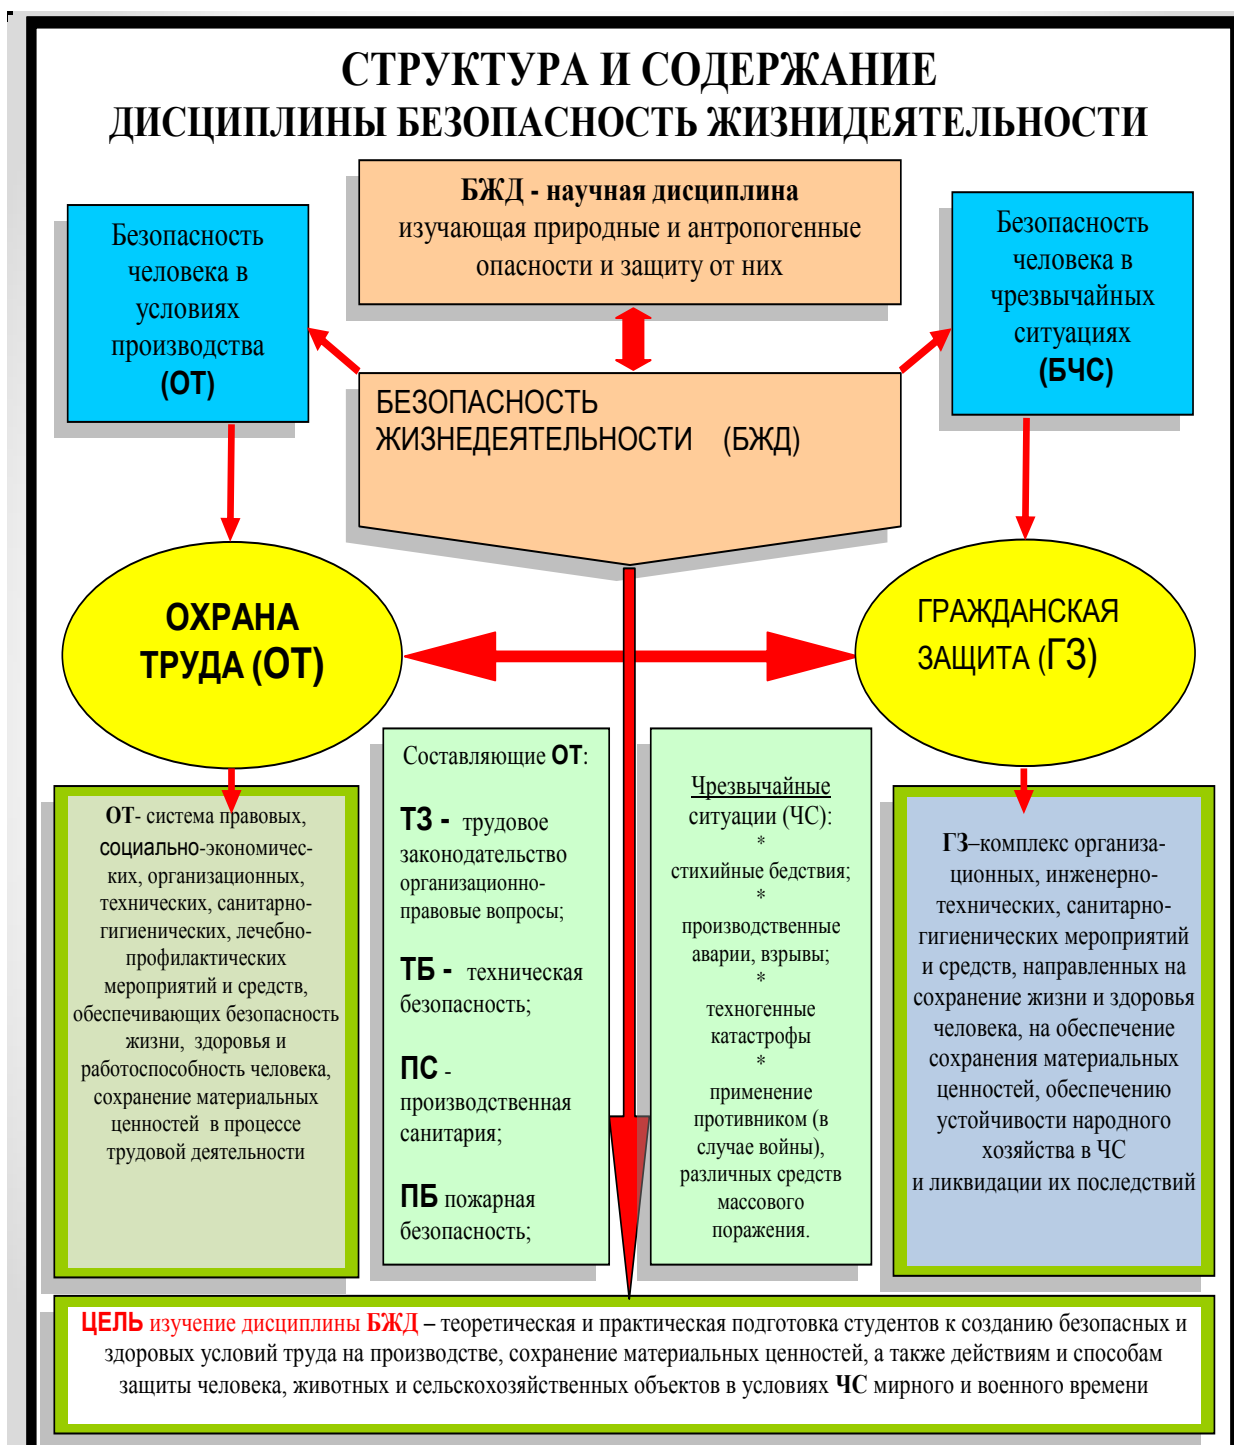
СТРУКТУРА И СОДЕРЖАНИЕ
ДИСЦИПЛИНЫ БЕЗОПАСНОСТЬ ЖИЗНИДЕЯТЕЛЬНОСТИ

Безопасность человека в условиях производства (ОТ)

БЖД - научная дисциплина изучающая природные и антропогенные опасности и защиту от них

Безопасность человека в чрезвычайных ситуациях (БЧС)

БЕЗОПАСНОСТЬ ЖИЗНЕДЕЯТЕЛЬНОСТИ (БЖД)

ОХРАНА ТРУДА (ОТ)

ГРАЖДАНСКАЯ ЗАЩИТА (ГЗ)

ОТ- система правовых, социально-экономических, организационных, технических, санитарно-гигиенических, лечебно-профилактических мероприятий и средств, обеспечивающих безопасность жизни, здоровья и работоспособность человека, сохранение материальных ценностей в процессе трудовой деятельности

Составляющие ОТ:

ТЗ - трудовое законодательство организационно-правовые вопросы;

ТБ - техническая безопасность;

ПС - производственная санитария;

ПБ пожарная безопасность;

Чрезвычайные ситуации (ЧС):
*
стихийные бедствия;
*
производственные аварии, взрывы;
*
техногенные катастрофы
*
применение противником (в случае войны), различных средств массового поражения.

ГЗ–комплекс организационных, инженерно-технических, санитарно-гигиенических мероприятий и средств, направленных на сохранение жизни и здоровья человека, на обеспечение сохранения материальных ценностей, обеспечению устойчивости народного хозяйства в ЧС и ликвидации их последствий

ЦЕЛЬ изучение дисциплины БЖД – теоретическая и практическая подготовка студентов к созданию безопасных и здоровых условий труда на производстве, сохранение материальных ценностей, а также действиям и способам защиты человека, животных и сельскохозяйственных объектов в условиях ЧС мирного и военного времени